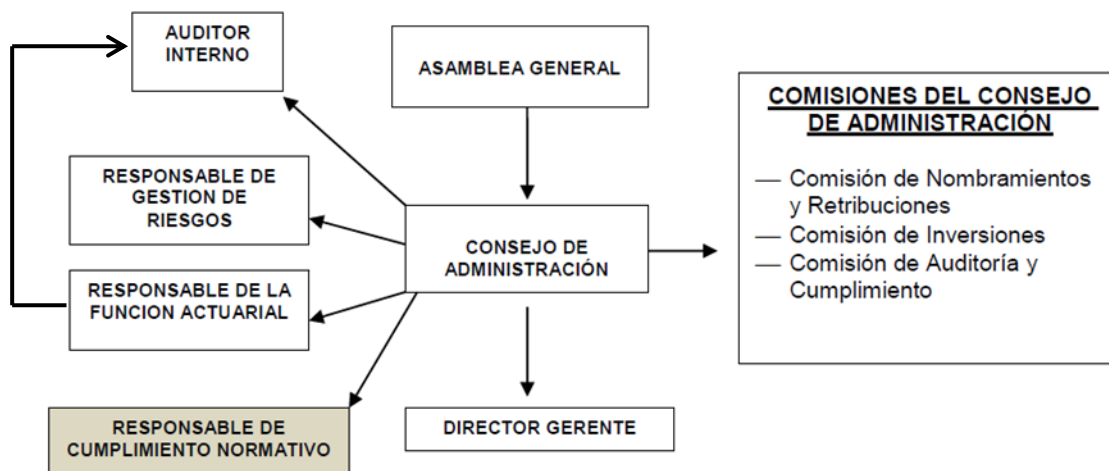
AUDITOR INTERNO

ASAMBLEA GENERAL

COMISIONES DEL CONSEJO DE ADMINISTRACIÓN

— Comisión de Nombramientos y Retribuciones
— Comisión de Inversiones
— Comisión de Auditoría y Cumplimiento

RESPONSABLE DE GESTION DE RIESGOS

CONSEJO DE ADMINISTRACIÓN

RESPONSABLE DE LA FUNCION ACTUARIAL

RESPONSABLE DE CUMPLIMIENTO NORMATIVO

DIRECTOR GERENTE